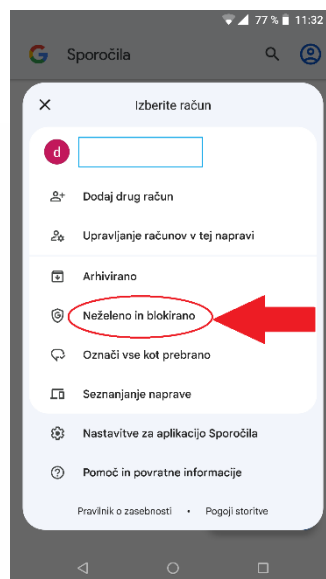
77 % 11:32

Sporočila

Izberite račun

d

Dodaj drug račun

Upravljanje računov v tej napravi

Arhivirano

Neželeno in blokirano

Označi vse kot prebrano

Seznanjanje naprave

Nastavitve za aplikacijo Sporočila

Pomoč in povratne informacije

Pravilnik o zasebnosti • Pogoji storitve